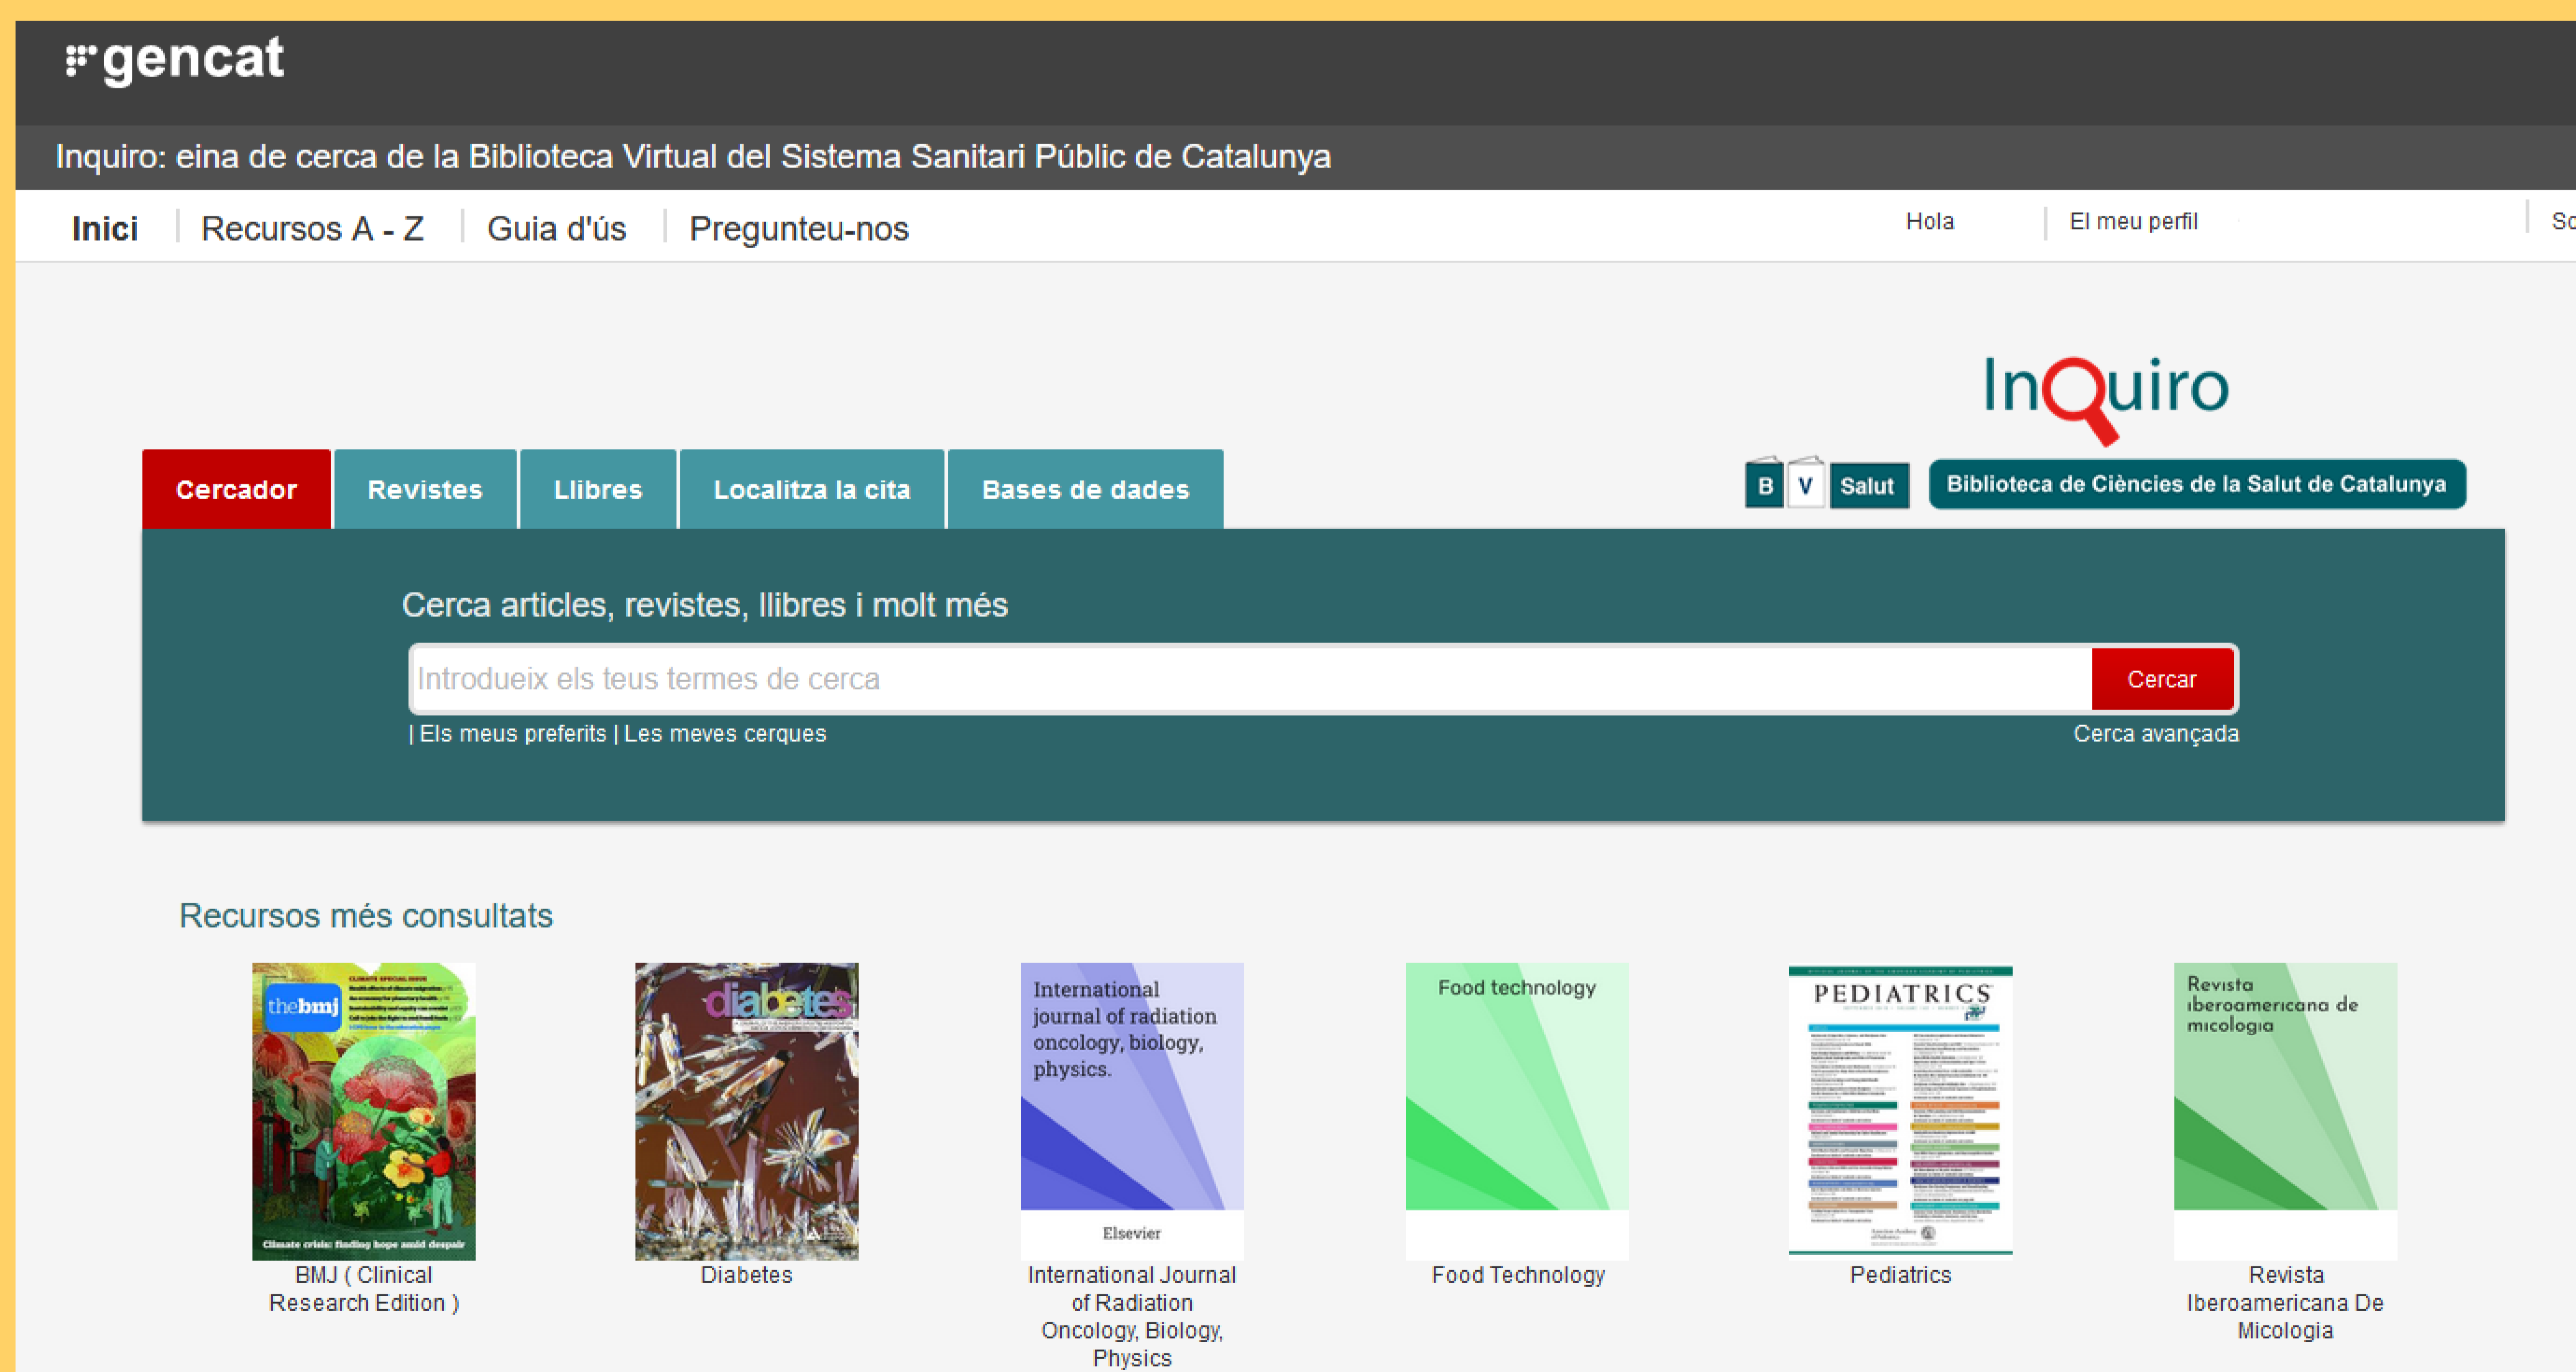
gencat

Inquiro: eina de cerca de la Biblioteca Virtual del Sistema Sanitari Públic de Catalunya

Inici | Recursos A - Z | Guia d'ús | Pregunteu-nos

Hola | El meu perfil | So

InQuiro

B V Salut | Biblioteca de Ciències de la Salut de Catalunya

Cercador | Revistes | Llibres | Localitza la cita | Bases de dades

Cerca articles, revistes, llibres i molt més

Introdueix els teus termes de cerca

Cercar

| Els meus preferits | Les meves cerques

Cerca avançada

Recursos més consultats

thebmj
Climate crisis: finding hope amid despair
BMJ ( Clinical Research Edition )

diabetes
Diabetes

International journal of radiation oncology, biology, physics.
Elsevier
International Journal of Radiation Oncology, Biology, Physics

Food technology
Food Technology

PEDIATRICS
Pediatrics

Revista iberoamericana de micologia
Revista Iberoamericana De Micologia